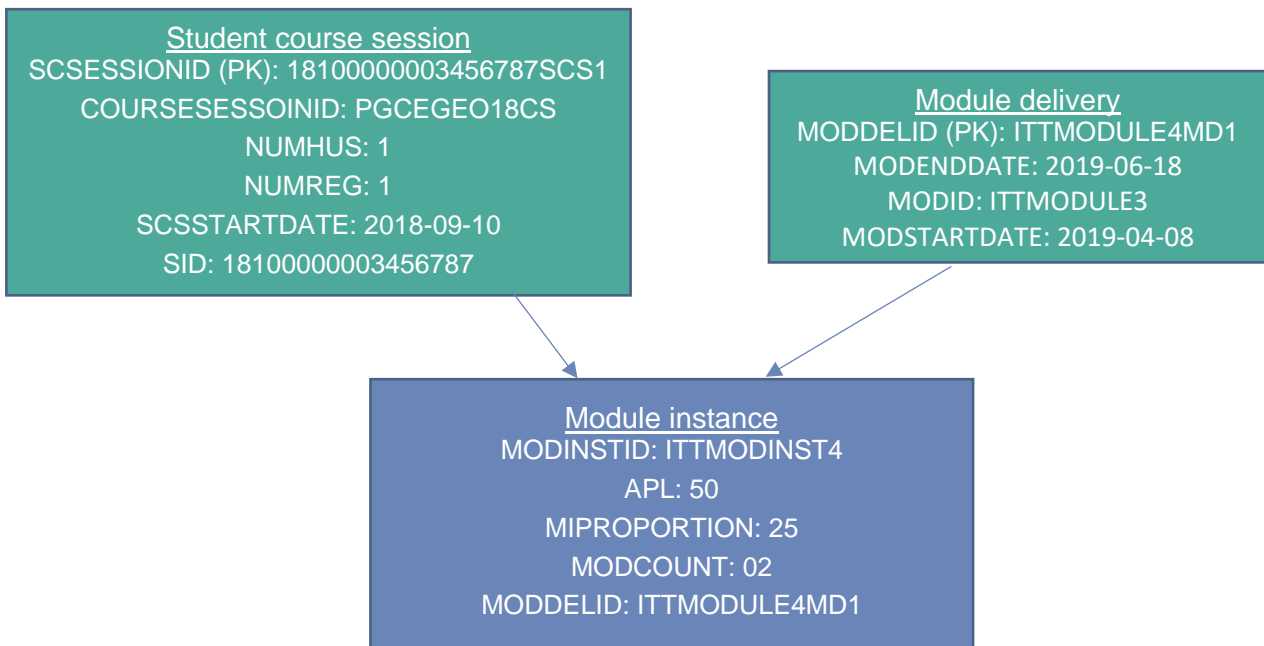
Student course session
SCSESSIONID (PK): 18100000003456787SCS1
COURSESESSOINID: PGCEGEO18CS
NUMHUS: 1
NUMREG: 1
SCSSTARTDATE: 2018-09-10
SID: 18100000003456787

Module delivery
MODDELID (PK): ITTMODULE4MD1
MODENDDATE: 2019-06-18
MODID: ITTMODULE3
MODSTARTDATE: 2019-04-08

Module instance
MODINSTID: ITTMODINST4
APL: 50
MIPROPORTION: 25
MODCOUNT: 02
MODDELID: ITTMODULE4MD1